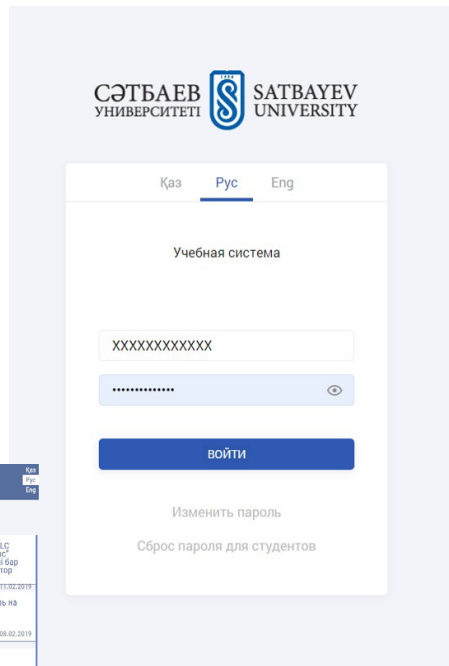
СӘТБАЕВ УНИВЕРСИТЕТІ 1934 SATBAYEV UNIVERSITY

Қаз Рус Eng

Учебная система

XXXXXXXXXXXX

••••••••••••••

ВОЙТИ

Изменить пароль

Сброс пароля для студентов

Қаз
Рус
Eng

LC
ас"
і бар
тор
11.02.2019
ь на
08.02.2019